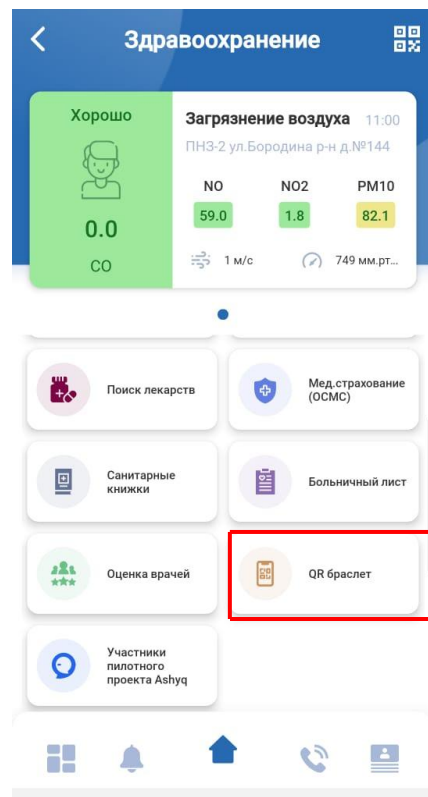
Здравоохранение

Хорошо

0.0

CO

Загрязнение воздуха 11:00

ПНЗ-2 ул.Бородина р-н д.№144

| NO | NO2 | PM10 |
|---|---|---|
| 59.0 | 1.8 | 82.1 |

1 м/с

749 мм.рт...

Поиск лекарств

Мед.страхование (ОСМС)

Санитарные книжки

Больничный лист

Оценка врачей

QR браслет

Участники пилотного проекта Ashyq